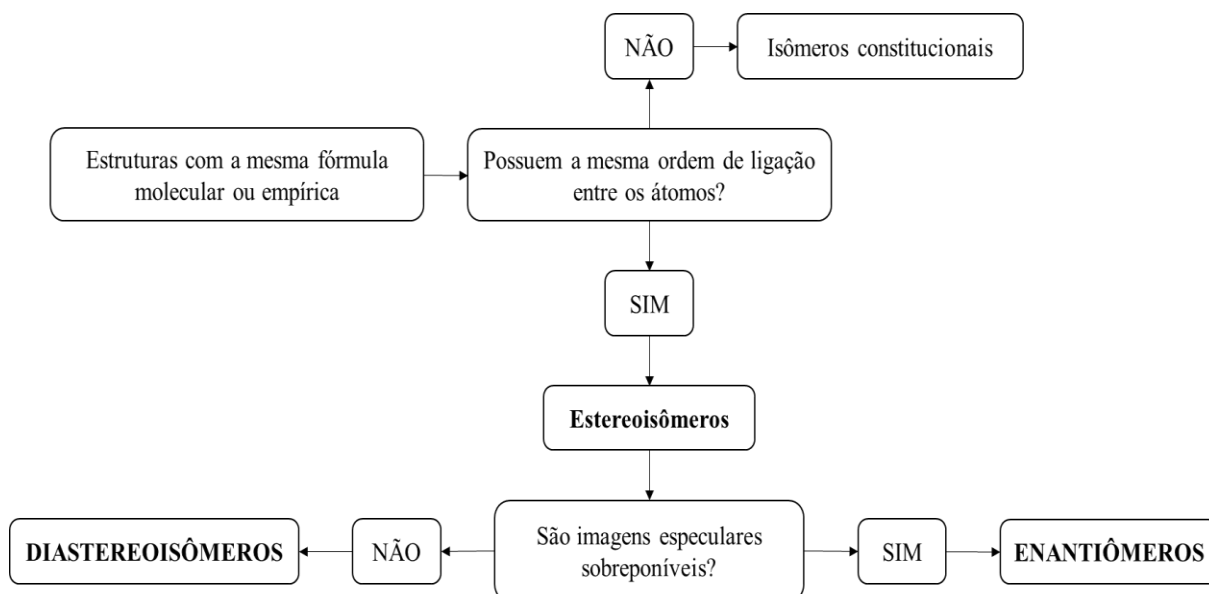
NÃO

Isômeros constitucionais

Estruturas com a mesma fórmula molecular ou empírica

Possuem a mesma ordem de ligação entre os átomos?

SIM

Estereoisômeros

DIASTEREOISÔMEROS

NÃO

São imagens especulares sobreponíveis?

SIM

ENANTIÔMEROS